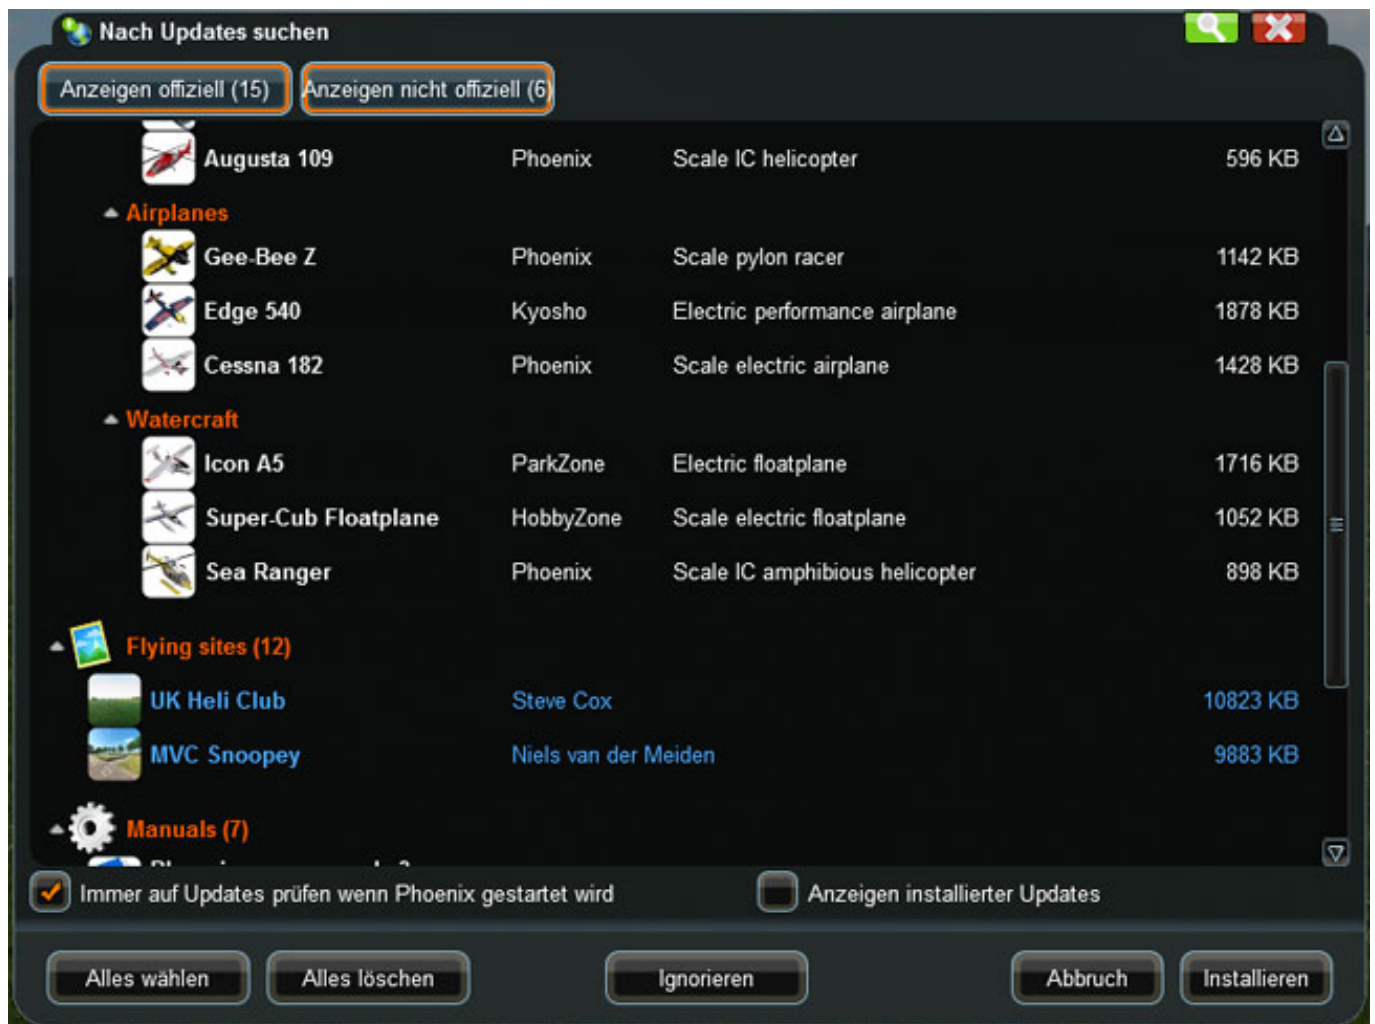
Nach Updates suchen

Anzeigen offiziell (15) Anzeigen nicht offiziell (6)

| | | | |
|---|---|---|---|
| Augusta 109 | Phoenix | Scale IC helicopter | 596 KB |
| Airplanes | | | |
| Gee-Bee Z | Phoenix | Scale pylon racer | 1142 KB |
| Edge 540 | Kyosho | Electric performance airplane | 1878 KB |
| Cessna 182 | Phoenix | Scale electric airplane | 1428 KB |
| Watercraft | | | |
| Icon A5 | ParkZone | Electric floatplane | 1716 KB |
| Super-Cub Floatplane | HobbyZone | Scale electric floatplane | 1052 KB |
| Sea Ranger | Phoenix | Scale IC amphibious helicopter | 898 KB |
| Flying sites (12) | | | |
| UK Heli Club | Steve Cox | | 10823 KB |
| MVC Snoopey | Niels van der Meiden | | 9883 KB |
| Manuals (7) | | | |

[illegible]

Immer auf Updates prüfen wenn Phoenix gestartet wird

Anzeigen installierter Updates

Alles wählen Alles löschen Ignorieren Abbruch Installieren